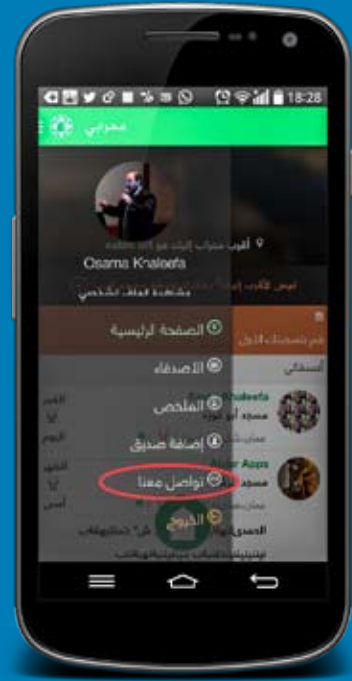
18:28

محرابي

أقرب محراب إليك هو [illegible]

Osama Khaleefa

مشاهدة الملف الشخصي

الصفحة الرئيسية

الاصدقاء

الملخص

إضافة صديق

تواصل معنا

الخروج

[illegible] Khaleefa

مسجد أبو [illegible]

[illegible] Apps

مسجد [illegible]

أصدقائي

من تصفحت الان

ليس لك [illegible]

الفجر

اليوم

الظهر

أمس